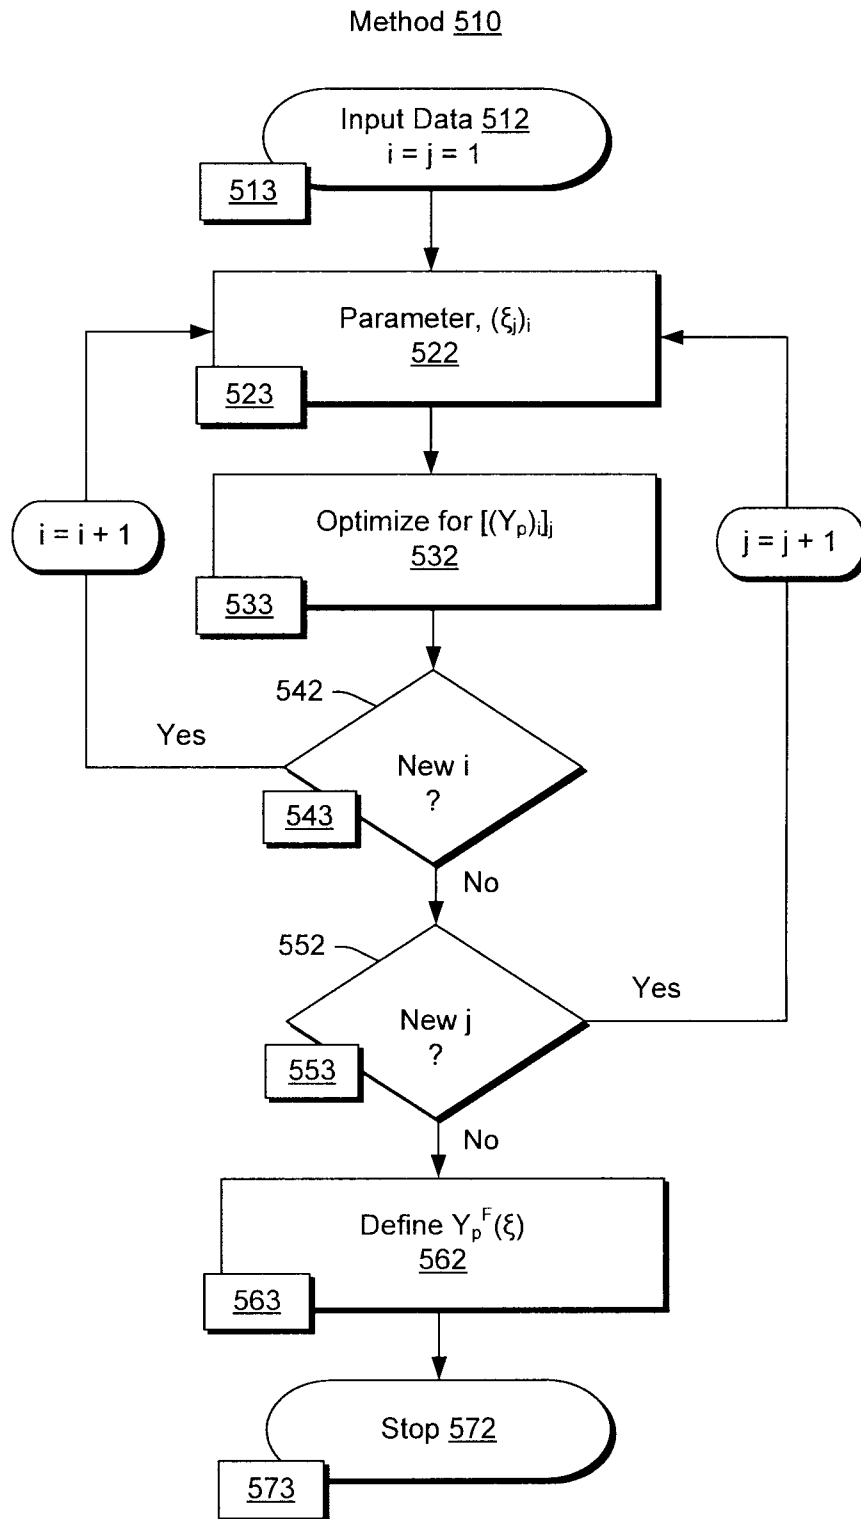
Method 510

Input Data 512
i = j = 1

513

Parameter, $(\xi_j)_i$
522

523

i = i + 1

Optimize for $[(Y_p)_i]_j$
532

j = j + 1

533

542

Yes

New i
?

543

No

552

Yes

New j
?

553

No

Define $Y_p^F(\xi)$
562

563

Stop 572

573